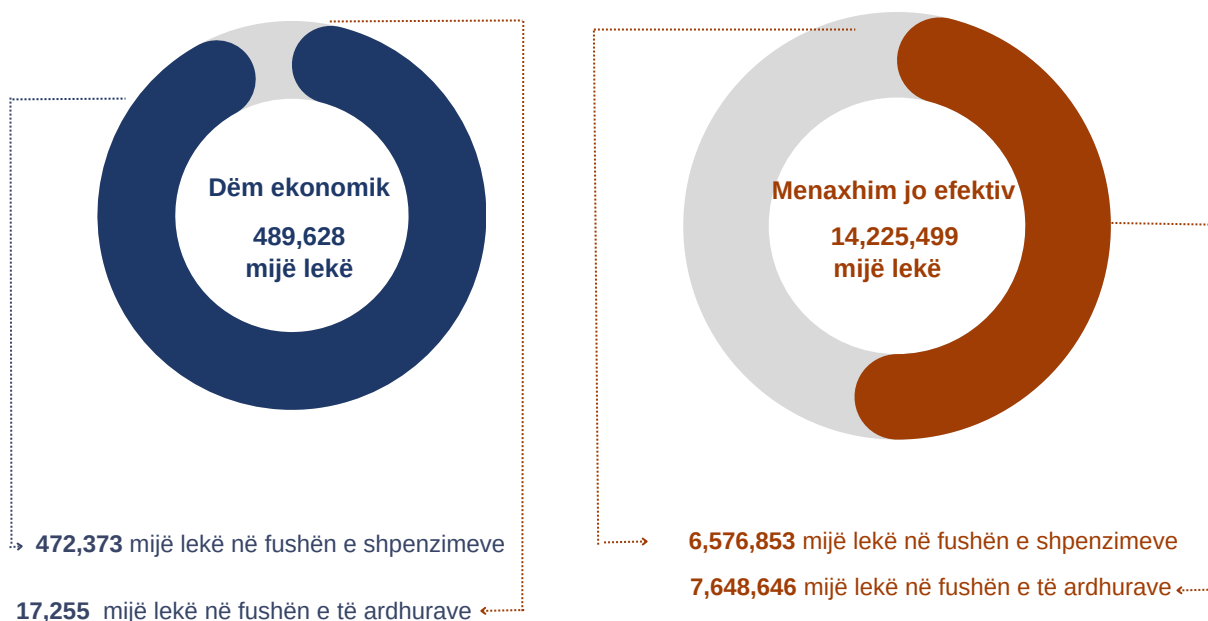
Dëm ekonomik

489,628
mijë lekë

Menaxhim jo efektiv

14,225,499
mijë lekë

472,373 mijë lekë në fushën e shpenzimeve

17,255 mijë lekë në fushën e të ardhurave

6,576,853 mijë lekë në fushën e shpenzimeve

7,648,646 mijë lekë në fushën e të ardhurave